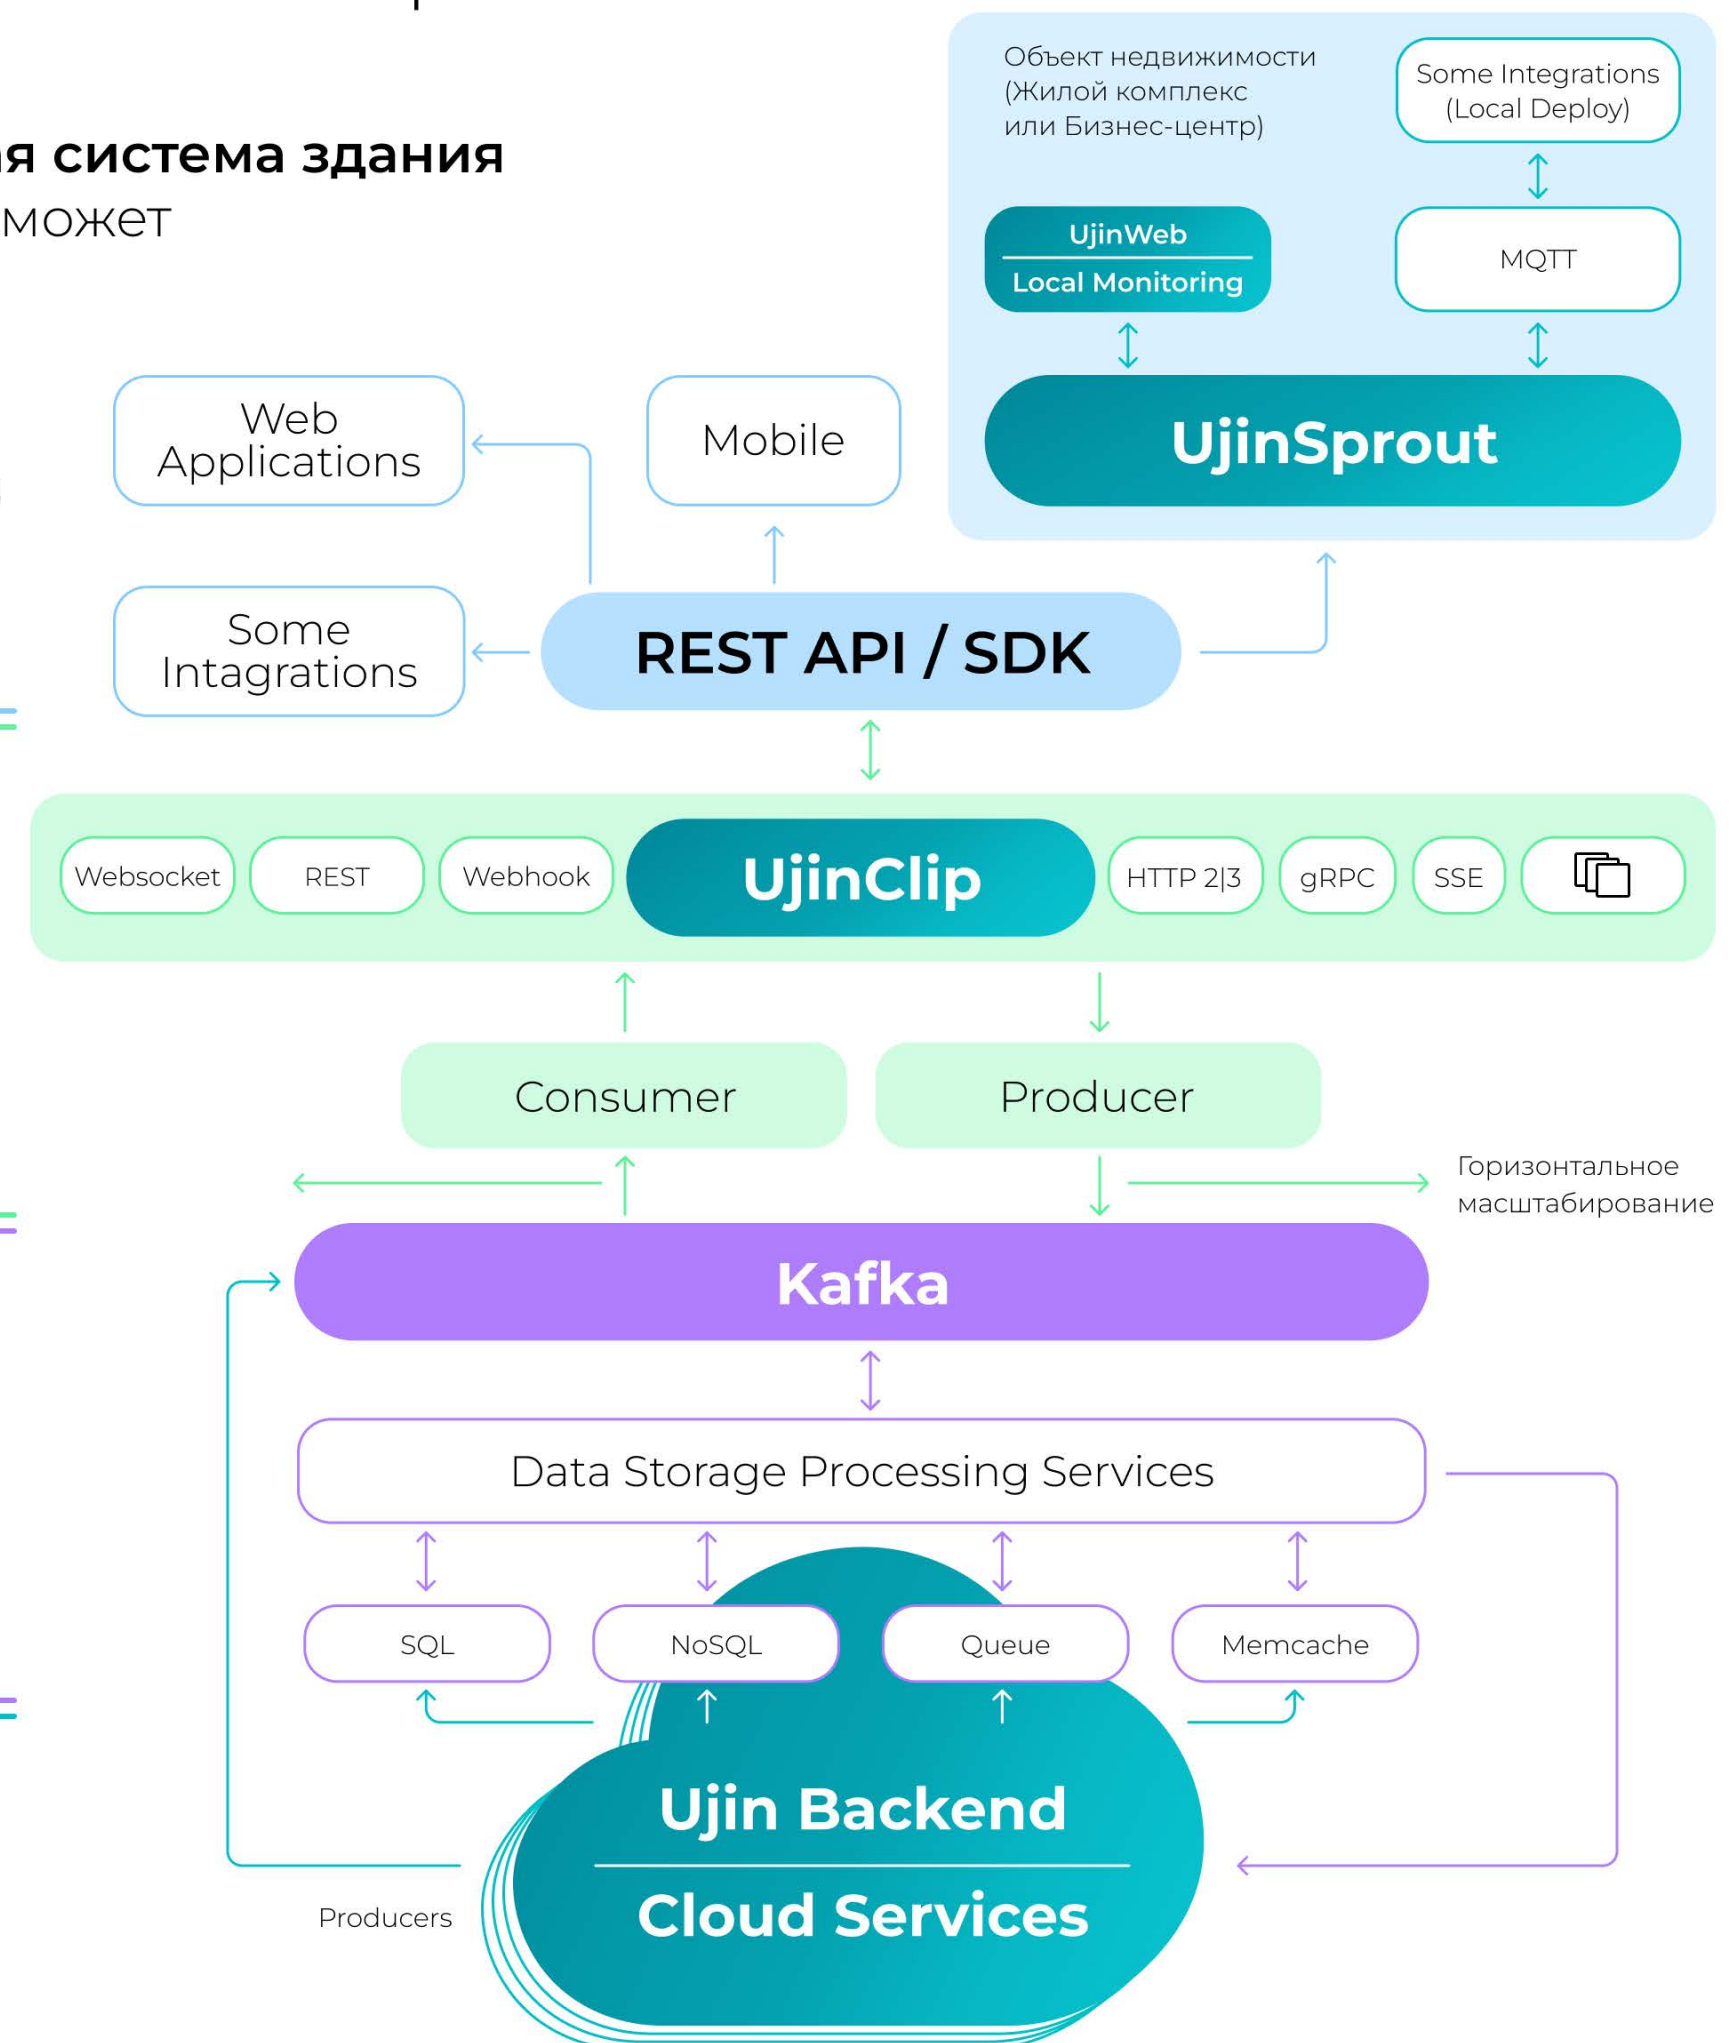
я система здания
может

Объект недвижимости (Жилой комплекс или Бизнес-центр)

Some Integrations (Local Deploy)

UjinWeb
Local Monitoring

MQTT

UjinSprout

Web Applications

Mobile

Some Intagrations

REST API / SDK

Websocket

REST

Webhook

UjinClip

HTTP 2|3

gRPC

SSE

Consumer

Producer

Горизонтальное масштабирование

Kafka

Data Storage Processing Services

SQL

NoSQL

Queue

Memcache

Ujin Backend
Cloud Services

Producers